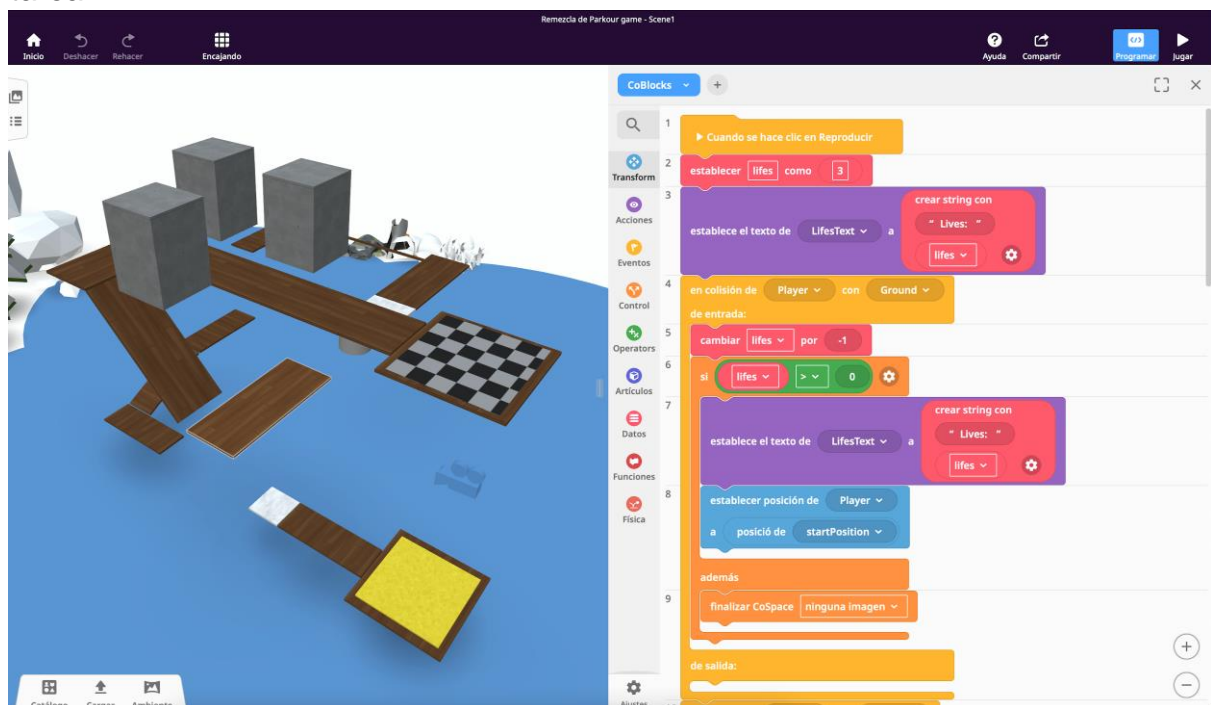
Remezcla de Parkour game - Scene1

Inicio Deshacer Rehacer Encajando

Ayuda Compartir Programar Jugar

CoBlocks +

Transform
Acciones
Eventos
Control
Operators
Artículos
Datos
Funciones
Física
Ajustes

1 ▶ Cuando se hace clic en Reproducir
2 establecer lifes como 3
3 establece el texto de LifesText a crear string con " Lives: " lifes
4 en colisión de Player con Ground
de entrada:
5 cambiar lifes por -1
6 si lifes > 0
7 establece el texto de LifesText a crear string con " Lives: " lifes
8 establecer posición de Player a posició de startPosition
además
9 finalizar CoSpace ninguna imagen
de salida:

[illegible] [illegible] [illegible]